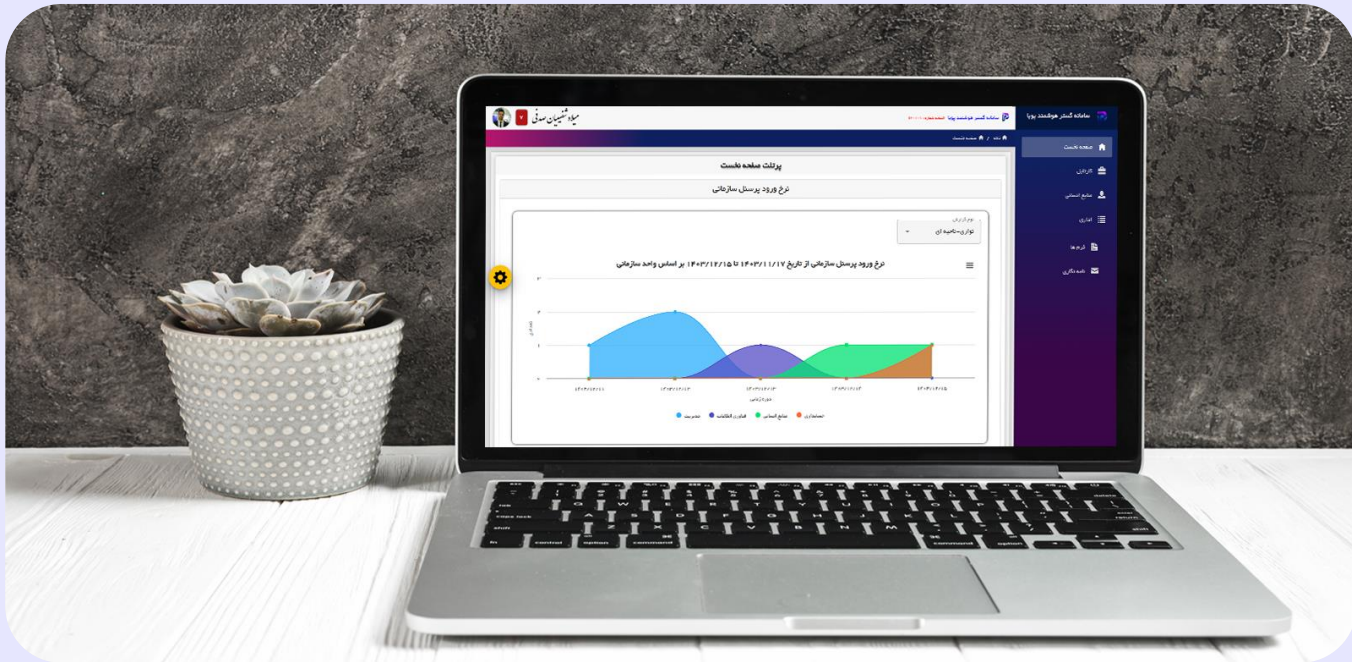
سامانه گستر هوشمند پویا

صفحه نخست

کارتابل

منابع انسانی

اداری

فرم ها

نامه نگاری

سامانه گستر هوشمند پویا

میلاد شعبانیان صدقی

۷

پرتلت صفحه نخست

نرخ ورود پرسنل سازمانی

نوع گزارش

نواری-ناحیه ای

نرخ ورود پرسنل سازمانی از تاریخ ۱۴۰۳/۱۱/۱۷ تا ۱۴۰۳/۱۲/۱۵ بر اساس واحد سازمانی

مدیریت

فناوری اطلاعات

منابع انسانی

انتظامات